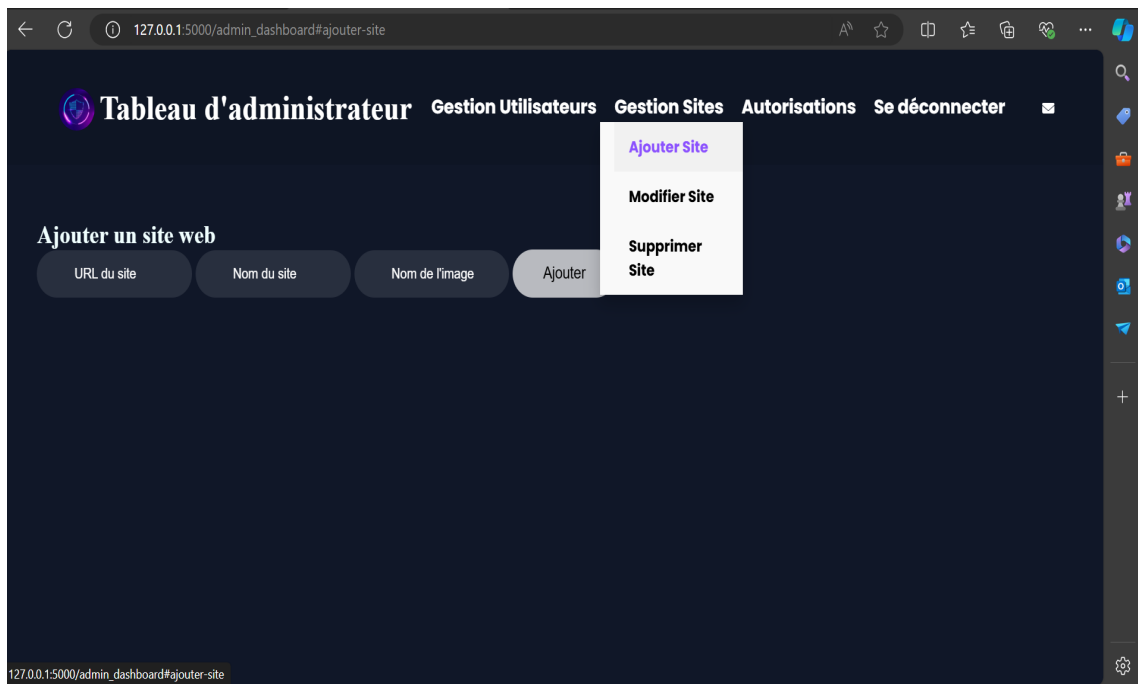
127.0.0.1:5000/admin_dashboard#ajouter-site

Tableau d'administrateur Gestion Utilisateurs Gestion Sites Autorisations Se déconnecter

Ajouter Site
Modifier Site
Supprimer Site

Ajouter un site web

URL du site Nom du site Nom de l'image Ajouter

127.0.0.1:5000/admin_dashboard#ajouter-site